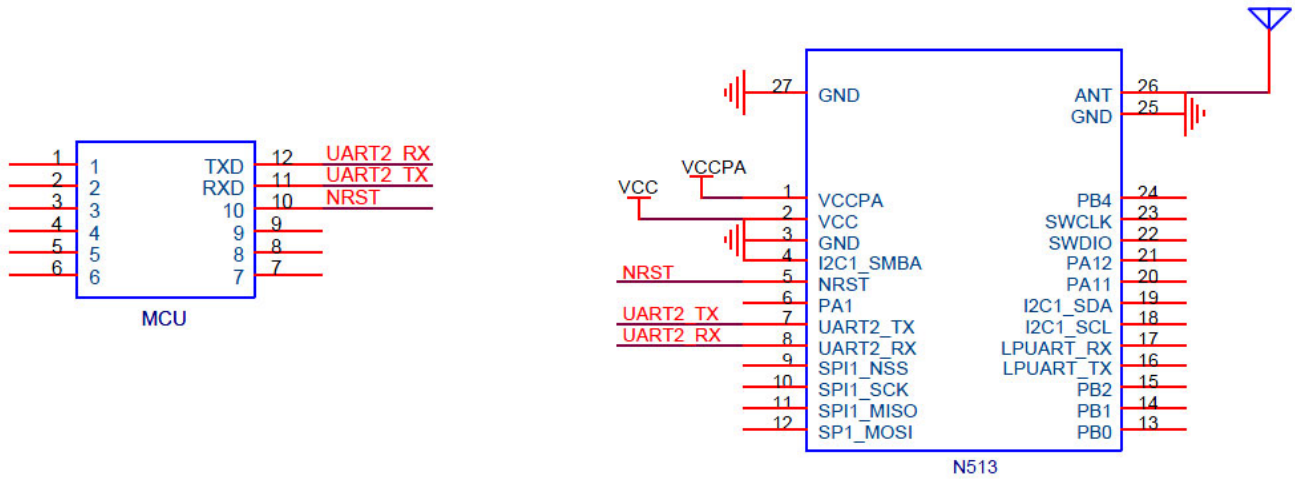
1 1
2 2
3 3
4 4
5 5
6 6
TXD 12 UART2_RX
RXD 11 UART2_TX
10 10 NRST
9 9
8 8
7 7
MCU

27 GND
VCCPA
VCC
1 VCCPA
2 VCC
3 GND
4 I2C1_SMBA
NRST
5 NRST
6 PA1
UART2_TX
7 UART2_TX
UART2_RX
8 UART2_RX
9 SPI1_NSS
10 SPI1_SCK
11 SPI1_MISO
12 SP1_MOSI

ANT 26
GND 25
PB4 24
SWCLK 23
SWDIO 22
PA12 21
PA11 20
I2C1_SDA 19
I2C1_SCL 18
LPUART_RX 17
LPUART_TX 16
PB2 15
PB1 14
PB0 13
N513